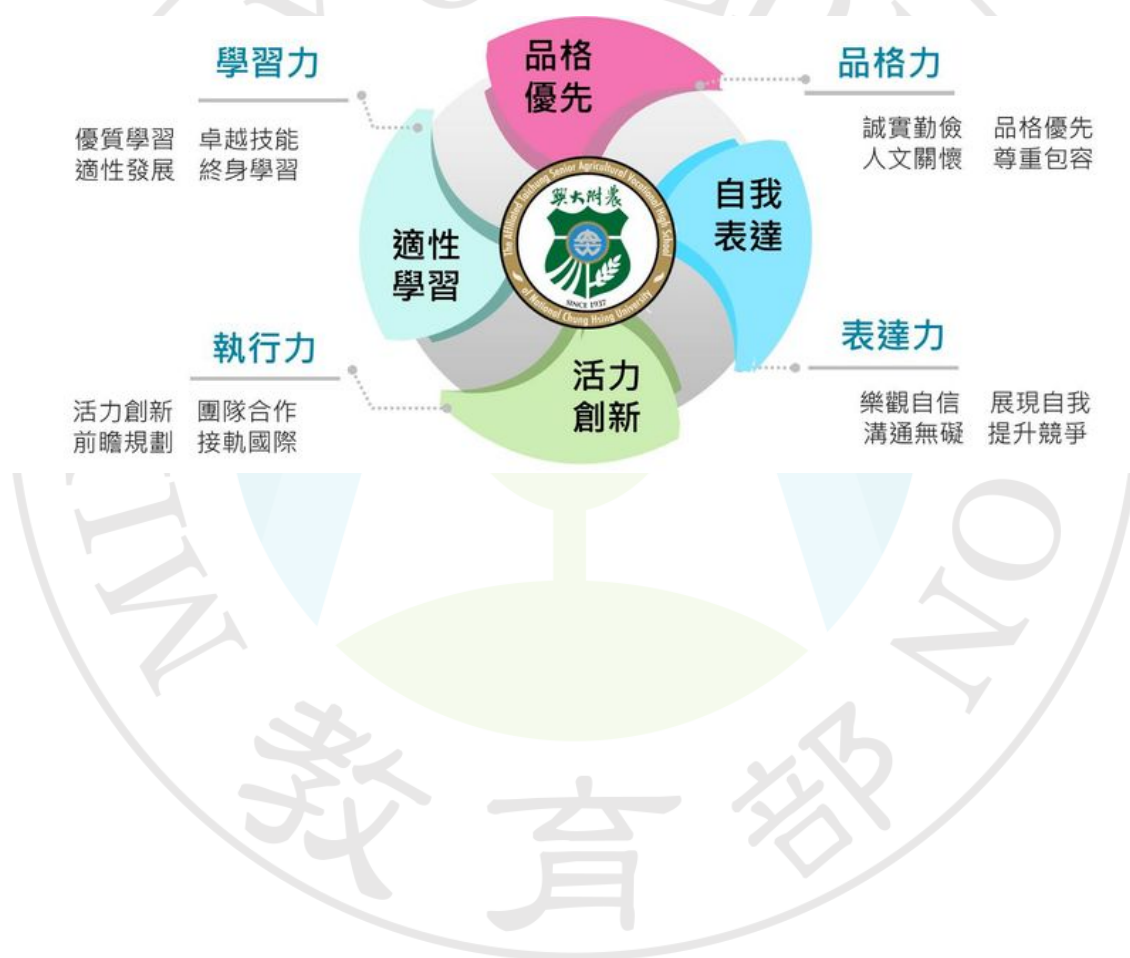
學習力

優質學習 卓越技能
適性發展 終身學習

品格優先

品格力

誠實勤儉 品格優先
人文關懷 尊重包容

興大附農

The Affiliated Taichung Senior Agricultural Vocational High School of National Chung Hsing University

SINCE 1937

自我表達

適性學習

表達力

樂觀自信 展現自我
溝通無礙 提升競爭

執行力

活力創新 團隊合作
前瞻規劃 接軌國際

活力創新

教育部